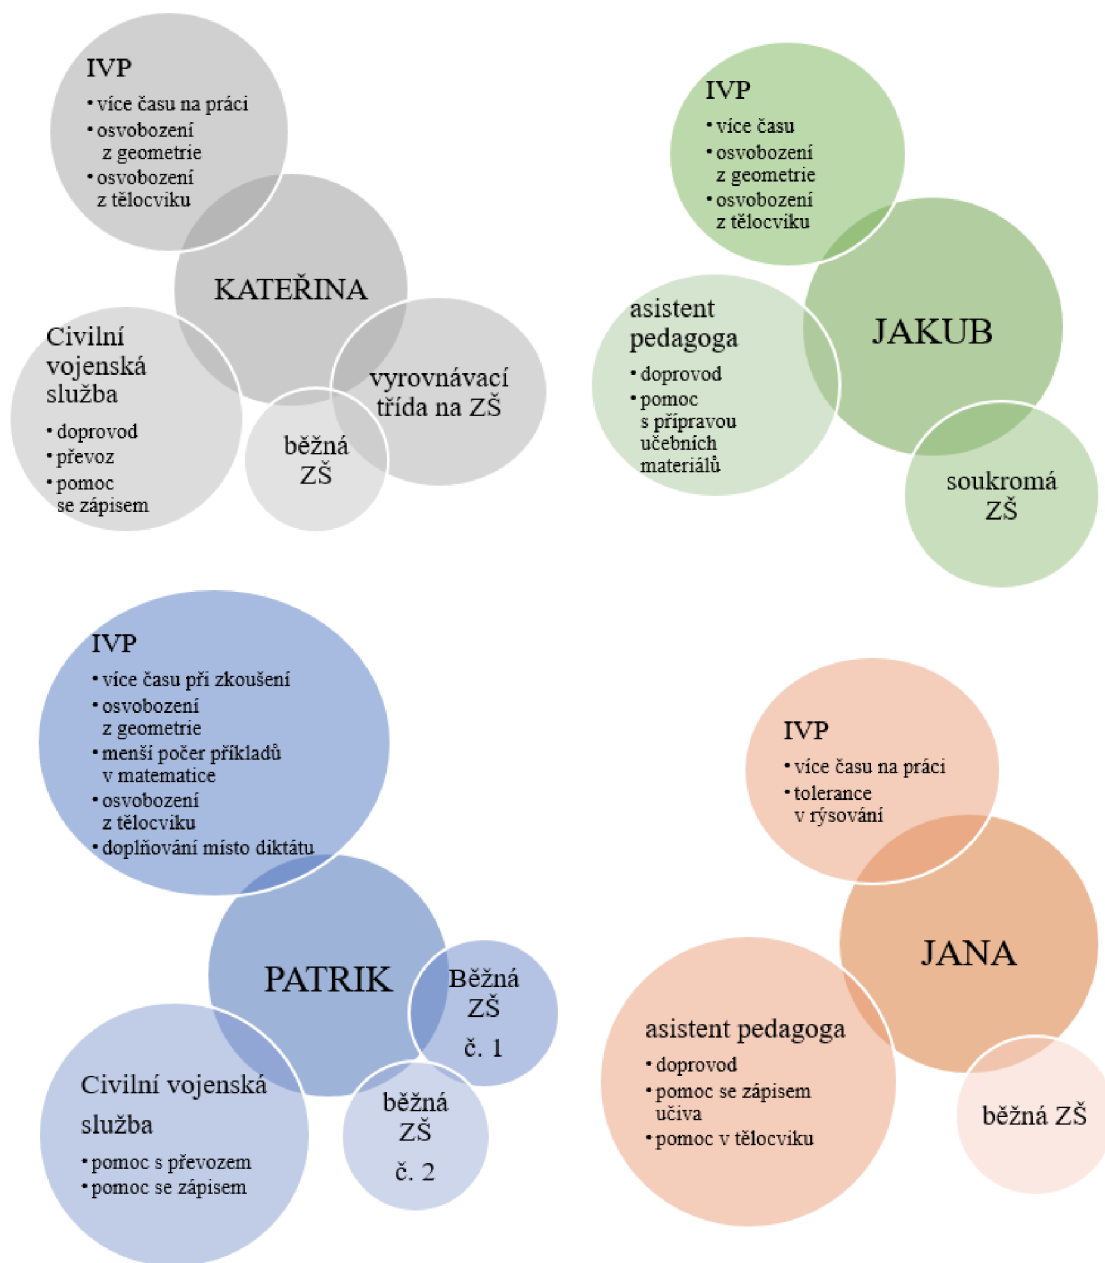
IVP
• více času na práci
• osvobození z geometrie
• osvobození z tělocviku

KATEŘINA

Civilní vojenská služba
• doprovod
• převoz
• pomoc se zápisem

běžná ZŠ

vyrovnávací třída na ZŠ

IVP
• více času
• osvobození z geometrie
• osvobození z tělocviku

JAKUB

asistent pedagoga
• doprovod
• pomoc s přípravou učebních materiálů

soukromá ZŠ

IVP
• více času při zkoušení
• osvobození z geometrie
• menší počet příkladů v matematice
• osvobození z tělocviku
• doplňování místo diktátu

PATRIK

Běžná ZŠ č. 1

běžná ZŠ č. 2

Civilní vojenská služba
• pomoc s převozem
• pomoc se zápisem

IVP
• více času na práci
• tolerance v rýsování

JANA

asistent pedagoga
• doprovod
• pomoc se zápisem učiva
• pomoc v tělocviku

běžná ZŠ